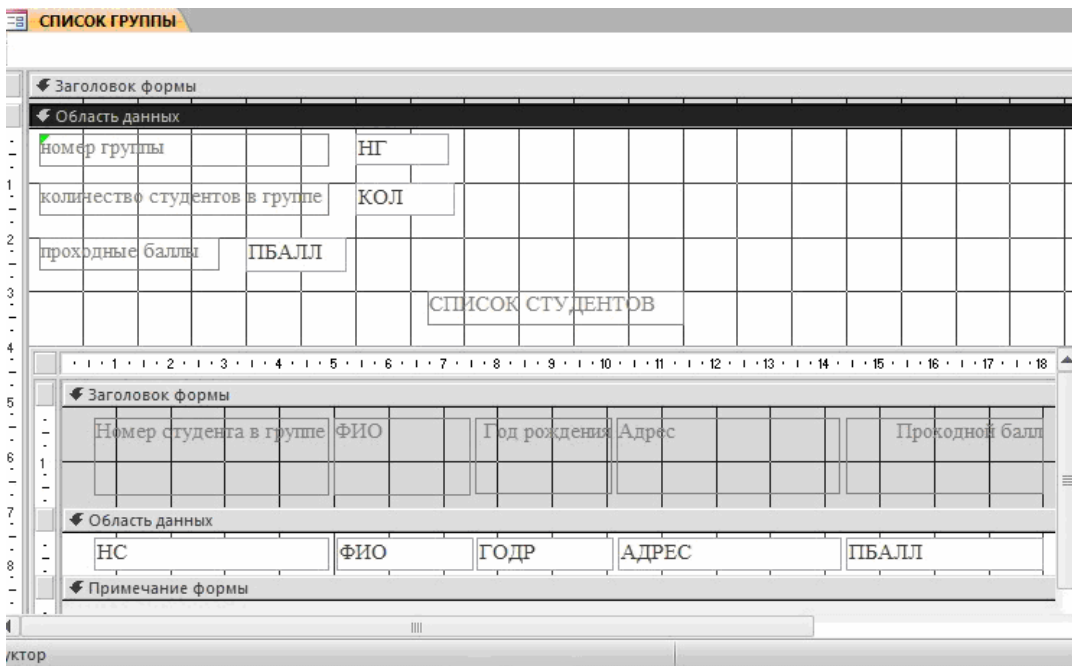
СПИСОК ГРУППЫ

Заголовок формы

Область данных

номер группы НГ

количество студентов в группе КОЛ

проходные баллы ПБАЛЛ

СПИСОК СТУДЕНТОВ

1 2 3 4 5 6 7 8 9 10 11 12 13 14 15 16 17 18

Заголовок формы

Номер студента в группе ФИО Год рождения Адрес Проходной балл

Область данных

НС ФИО ГОДР АДРЕС ПБАЛЛ

Примечание формы

уктор